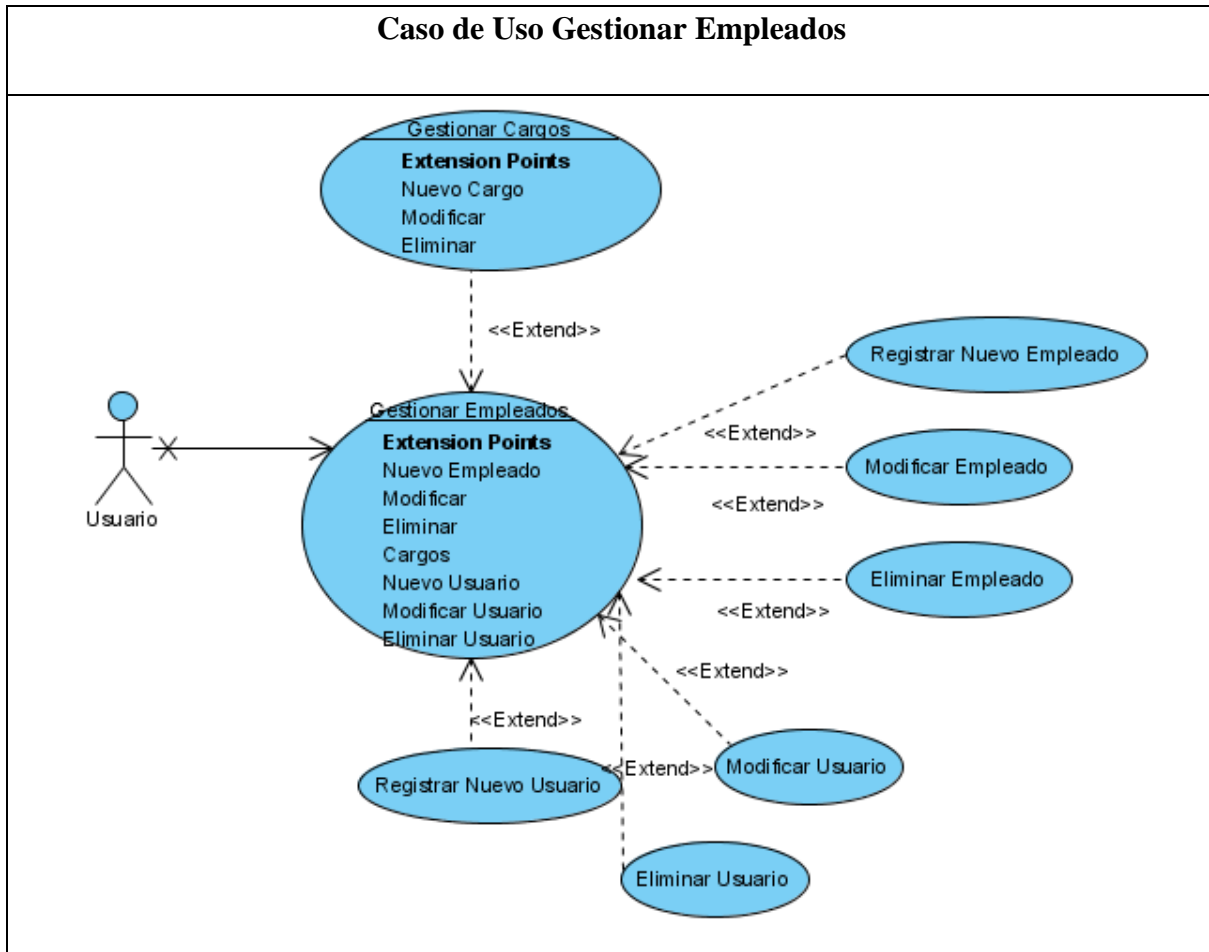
Caso de Uso Gestionar Empleados

Gestionar Cargos
Extension Points
Nuevo Cargo
Modificar
Eliminar

<<Extend>>

Registrar Nuevo Empleado

Usuario

Gestionar Empleados
Extension Points
Nuevo Empleado
Modificar
Eliminar
Cargos
Nuevo Usuario
Modificar Usuario
Eliminar Usuario

<<Extend>>

Modificar Empleado

<<Extend>>

Eliminar Empleado

<<Extend>>

<<Extend>>

<<Extend>>

Registrar Nuevo Usuario

<<Extend>>

Modificar Usuario

Eliminar Usuario